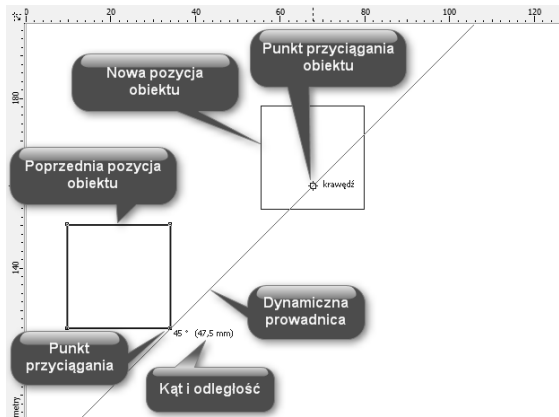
0 20 40 60 80 100 120

Punkt przyciągania obiektu

Nowa pozycja obiektu

180

krawędź

Poprzednia pozycja obiektu

140

Dynamiczna prowadnica

45 ° (47,5 mm)

Punkt przyciągania

Kąt i odległość

metry